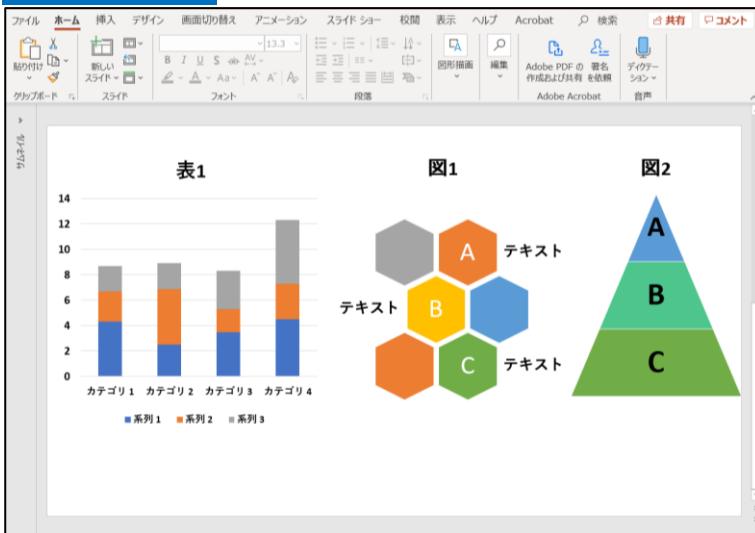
ファイル ホーム 挿入 デザイン 画面切り替え アニメーション スライド ショー 校閲 表示 ヘルプ Acrobat 検索 共有 コメント

貼り付け クリップボード 新しいスライド スライド 13.3 B I U S ab AV Aa A A フォント 段落 図形描画 編集 Adobe PDF の作成および共有 署名を依頼 Adobe Acrobat ディクテーション 音声

サムネイル

表1

| | 系列 1 | 系列 2 | 系列 3 |
|---|---|---|---|
| カテゴリ 1 | | | |
| カテゴリ 2 | | | |
| カテゴリ 3 | | | |
| カテゴリ 4 | | | |

14
12
10
8
6
4
2
0

カテゴリ 1 カテゴリ 2 カテゴリ 3 カテゴリ 4

系列 1 系列 2 系列 3

図1

A テキスト
テキスト B
C テキスト

図2

A
B
C